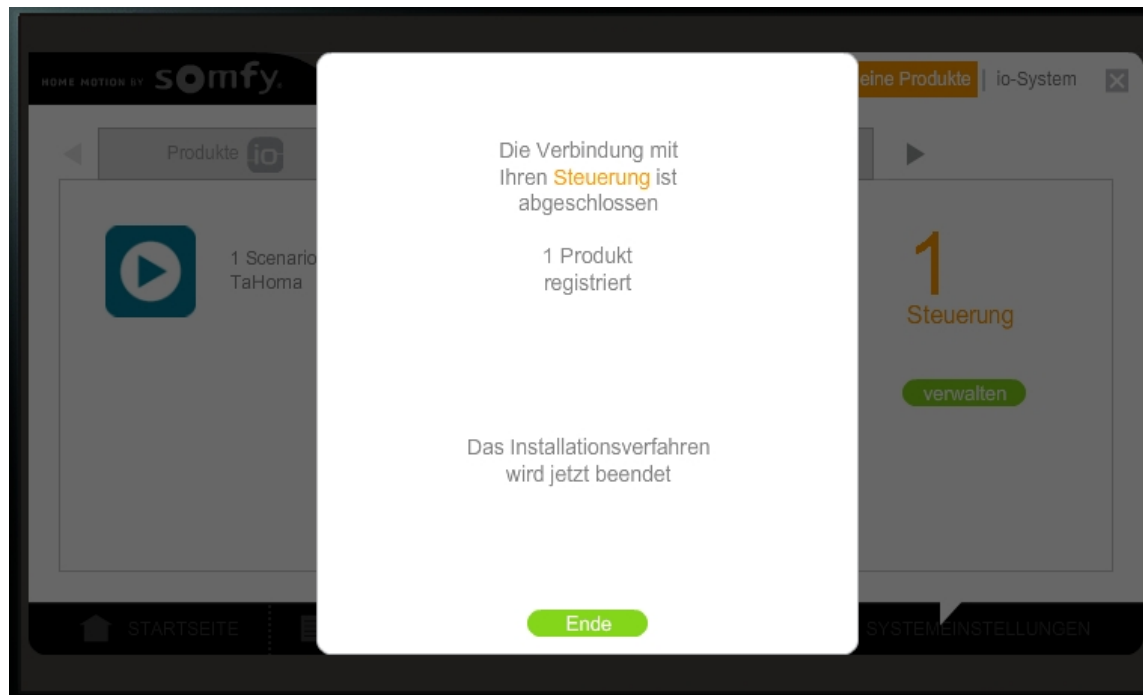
HOME MOTION BY somfy.

eine Produkte | io-System

Produkte io

1 Scenario
TaHoma

Die Verbindung mit Ihren Steuerung ist abgeschlossen

1 Produkt registriert

Das Installationsverfahren wird jetzt beendet

Ende

1
Steuerung

verwalten

STARTSEITE

SYSTEMEINSTELLUNGEN